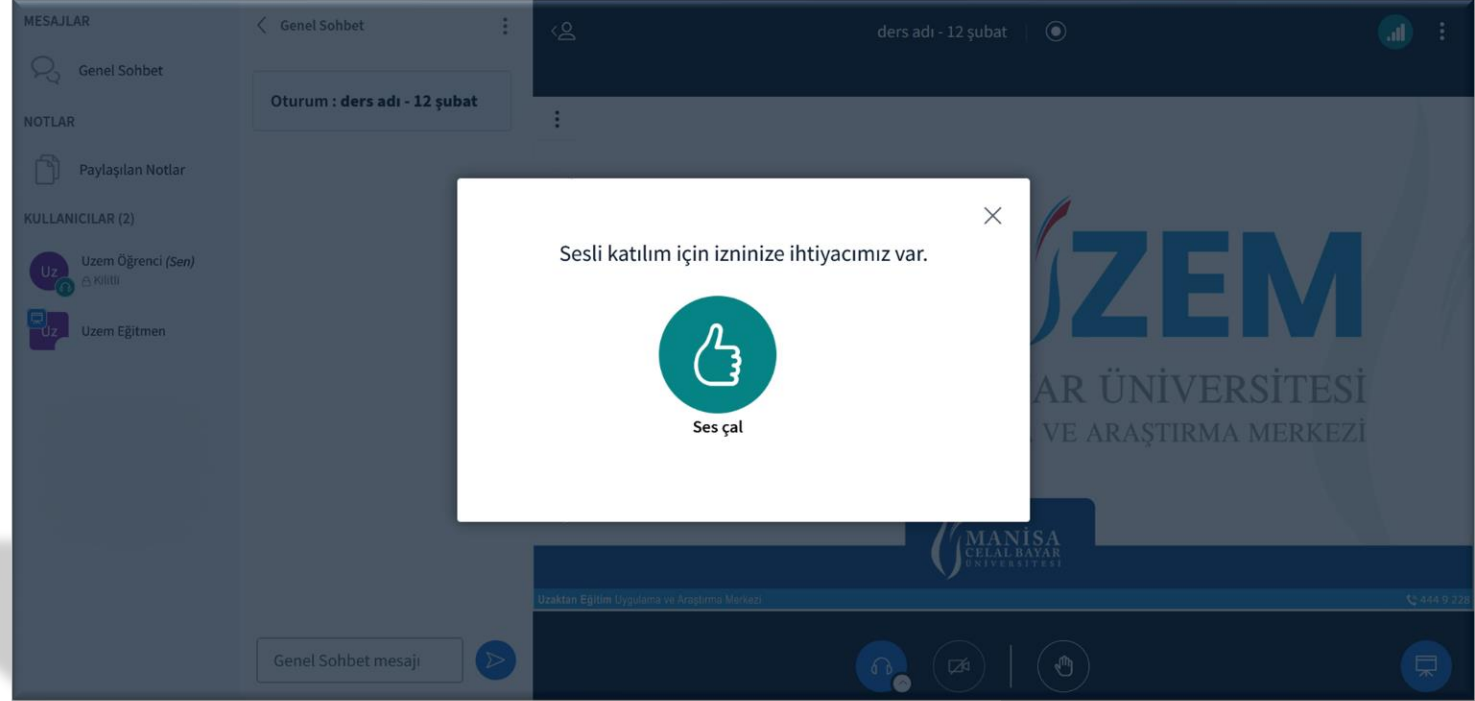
MESAJLAR

Genel Sohbet

NOTLAR

Paylaşılan Notlar

KULLANICILAR (2)

Uz Uzem Öğrenci (Sen)
Kilitli

Uz Uzem Eğitmen

Genel Sohbet

Oturum : ders adı - 12 şubat

Genel Sohbet mesajı

ders adı - 12 şubat

ZEM
AR ÜNİVERSİTESİ
VE ARAŞTIRMA MERKEZİ

MANİSA
CELAL BAYAR
ÜNİVERSİTESİ

Uzaktan Eğitim Uygulama ve Araştırma Merkezi

444 9 228

Sesli katılım için izninize ihtiyacımız var.

Ses çal